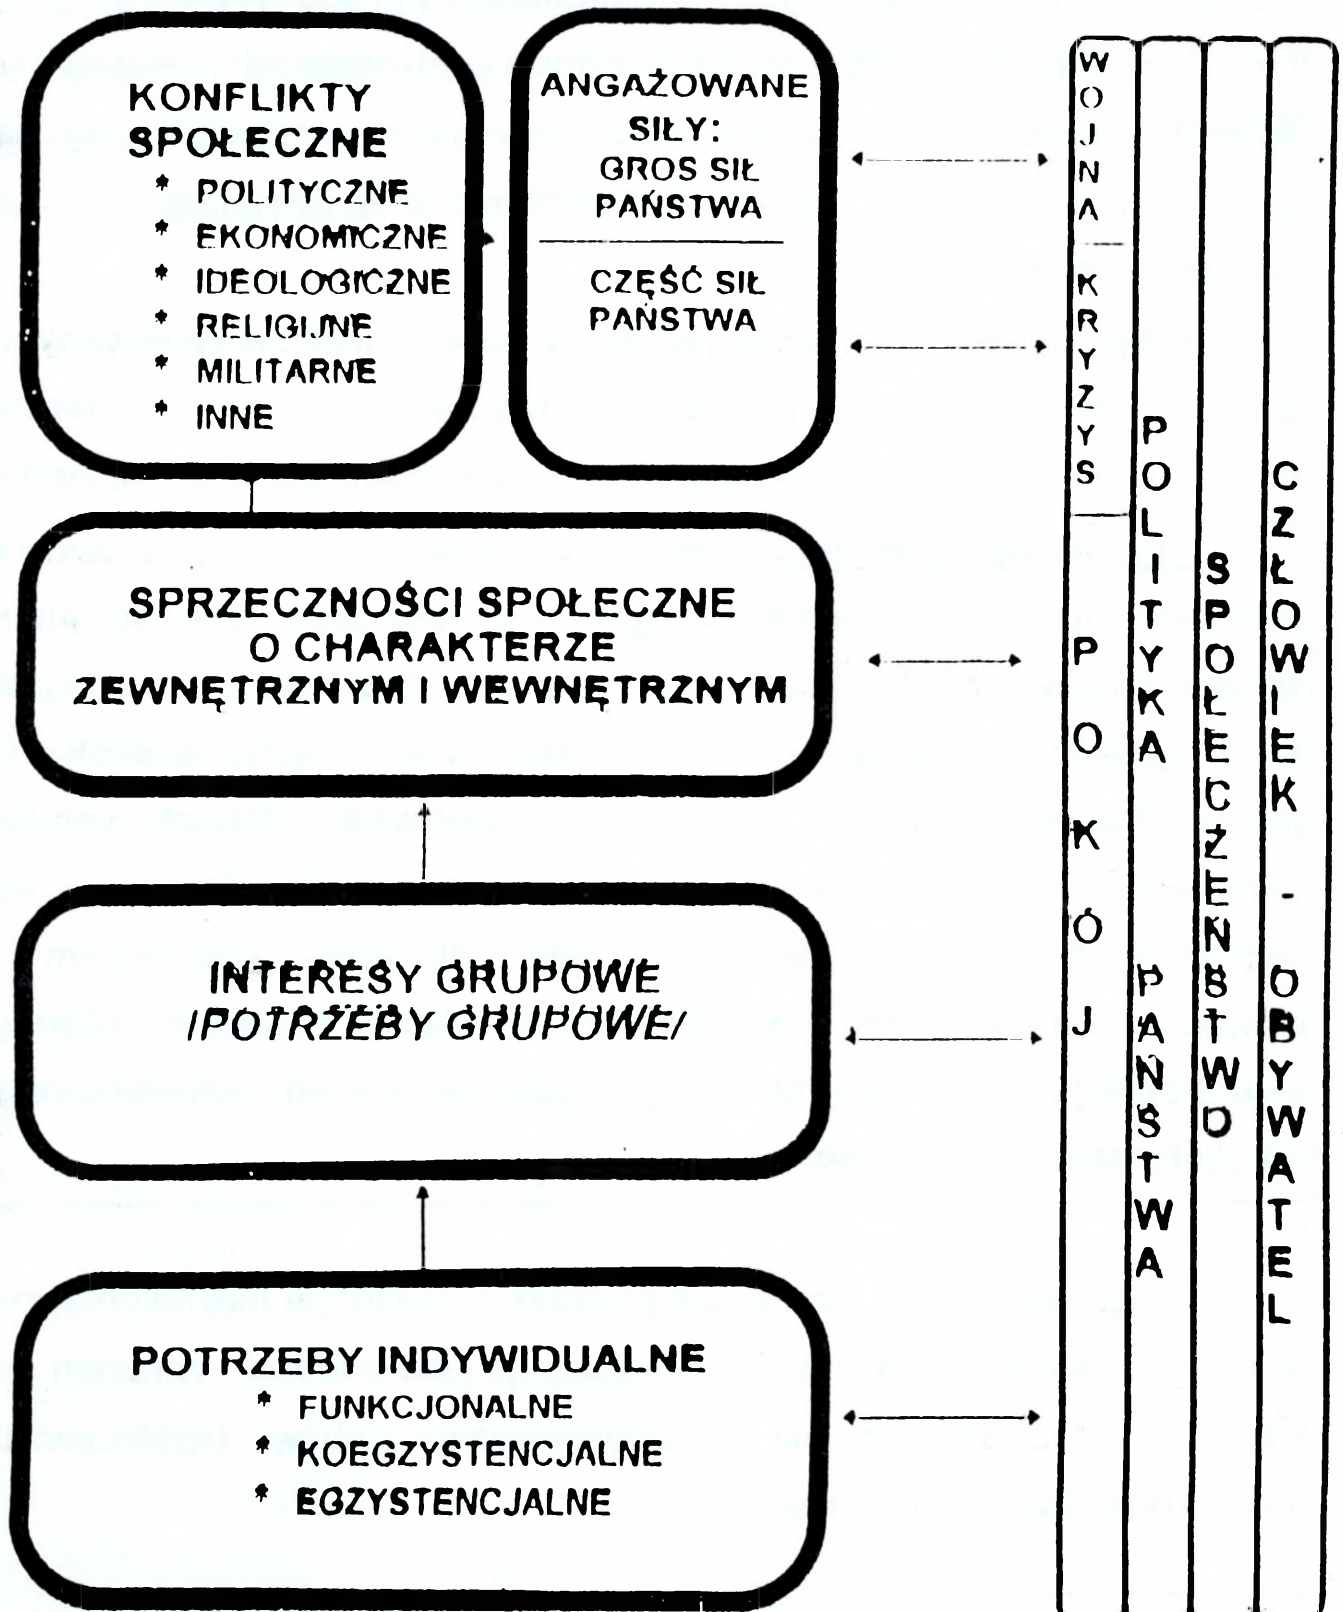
KONFLIKTY SPOŁECZNE
* POLITYCZNE
* EKONOMICZNE
* IDEOLOGICZNE
* RELIGIJNE
* MILITARNE
* INNE

ANGAŻOWANE SIŁY:
GROS SIŁ PAŃSTWA

CZĘŚĆ SIŁ PAŃSTWA

SPRZECZNOŚCI SPOŁECZNE O CHARAKTERZE ZEWNĘTRZNYM I WEWNĘTRZNYM

INTERESY GRUPOWE
/POTRZEBY GRUPOWE/

POTRZEBY INDYWIDUALNE
* FUNKCJONALNE
* KOEGZYSTENCJALNE
* EGZYSTENCJALNE

WOJNA
KRYZYS
POKÓJ

POLITYKA PAŃSTWA

SPOŁECZEŃSTWO

CZŁOWIEK - OBYWATEL